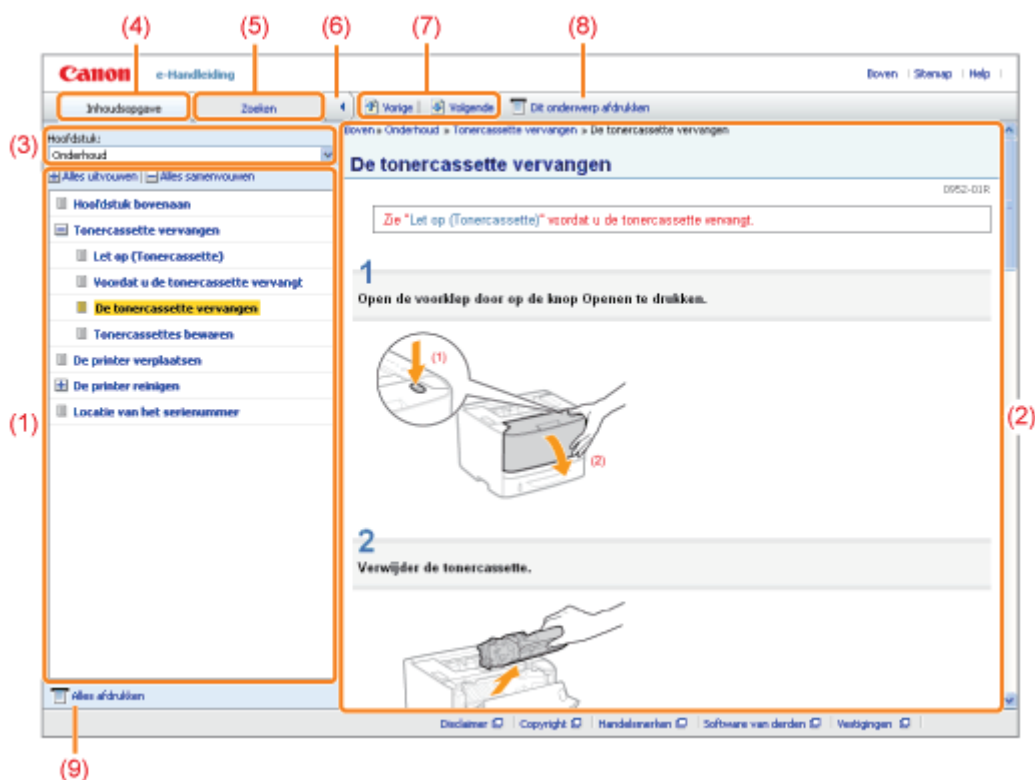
(4) (5) (6) (7) (8)

Canon e-Handleiding

Boven | Sitemap | Help

Inhoudsopgave | Zoeken | Vorige | Volgende | Dit onderwerp afdrukken

(3) Hoofdstuk: Onderhoud

Alles uitvouwen | Alles samenvouwen

Hoofdstuk bovenaan
Tonercassette vervangen
Let op (Tonercassette)
Voordat u de tonercassette vervangt
De tonercassette vervangen
Tonercassettes bewaren
De printer verplaatsen
De printer reinigen
Locatie van het serienummer

(1)

Boven » Onderhoud » Tonercassette vervangen » De tonercassette vervangen

De tonercassette vervangen

0952-01R

Zie "Let op (Tonercassette)" voordat u de tonercassette vervangt.

1
Open de voorklep door op de knop Openen te drukken.

(1)
(2)

2
Verwijder de tonercassette.

(2)

Alles afdrukken

Disclaimer | Copyright | Handelsmerken | Software van derden | Vestigingen

(9)